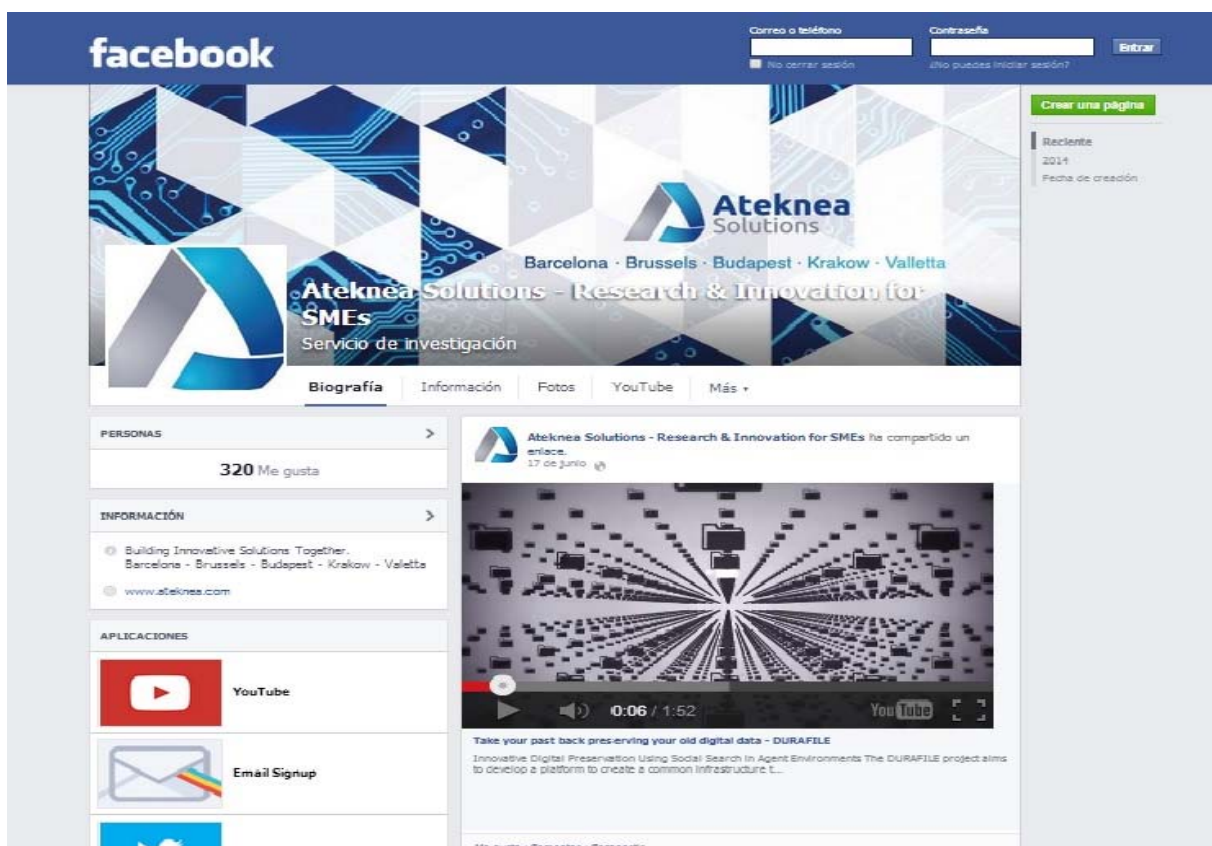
facebook

Correo o teléfono

Contraseña

Entrar

No cerrar sesión

¿No puedes iniciar sesión?

Crear una página

Reciente
2014
Fecha de creación

Ateknea Solutions

Barcelona · Brussels · Budapest · Krakow · Valletta

Ateknea Solutions - Research & Innovation for SMEs

Servicio de investigación

Biografía   Información   Fotos   YouTube   Más ▾

PERSONAS

320 Me gusta

INFORMACIÓN

Building Innovative Solutions Together. Barcelona - Brussels - Budapest - Krakow - Valletta

www.ateknea.com

APLICACIONES

YouTube

Email Signup

Ateknea Solutions - Research & Innovation for SMEs ha compartido un enlace.
17 de junio

0:06 / 1:52

YouTube

Take your past back preserving your old digital data - DURAFILE

Innovative Digital Preservation Using Social Search in Agent Environments The DURAFILE project aims to develop a platform to create a common infrastructure t...

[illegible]